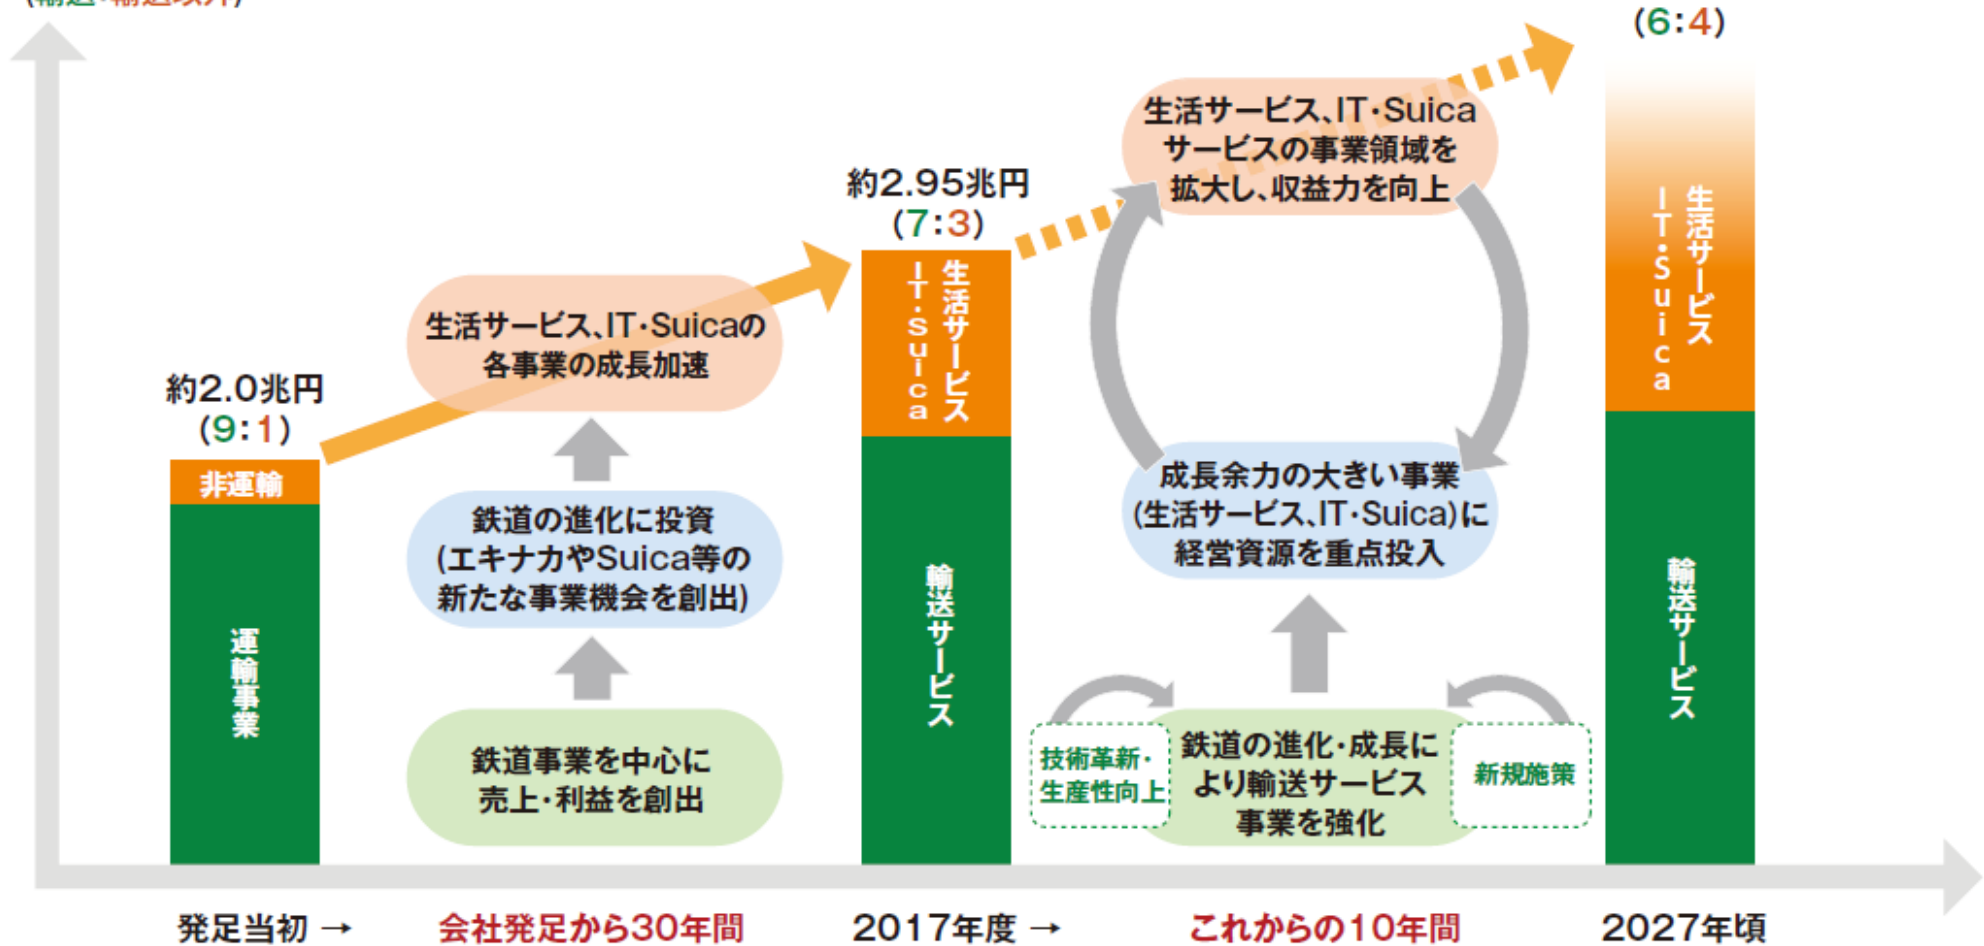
約2.0兆円
(9:1)
非運輸
運輸事業

生活サービス、IT･Suicaの各事業の成長加速
鉄道の進化に投資(エキナカやSuica等の新たな事業機会を創出)
鉄道事業を中心に売上･利益を創出

約2.95兆円
(7:3)
生活サービス IT･Suica
輸送サービス

生活サービス、IT･Suicaサービスの事業領域を拡大し、収益力を向上
成長余力の大きい事業(生活サービス、IT･Suica)に経営資源を重点投入
技術革新･生産性向上
鉄道の進化･成長により輸送サービス事業を強化
新規施策

(6:4)
生活サービス IT･Suica
輸送サービス

発足当初 →
会社発足から30年間
2017年度 →
これからの10年間
2027年頃